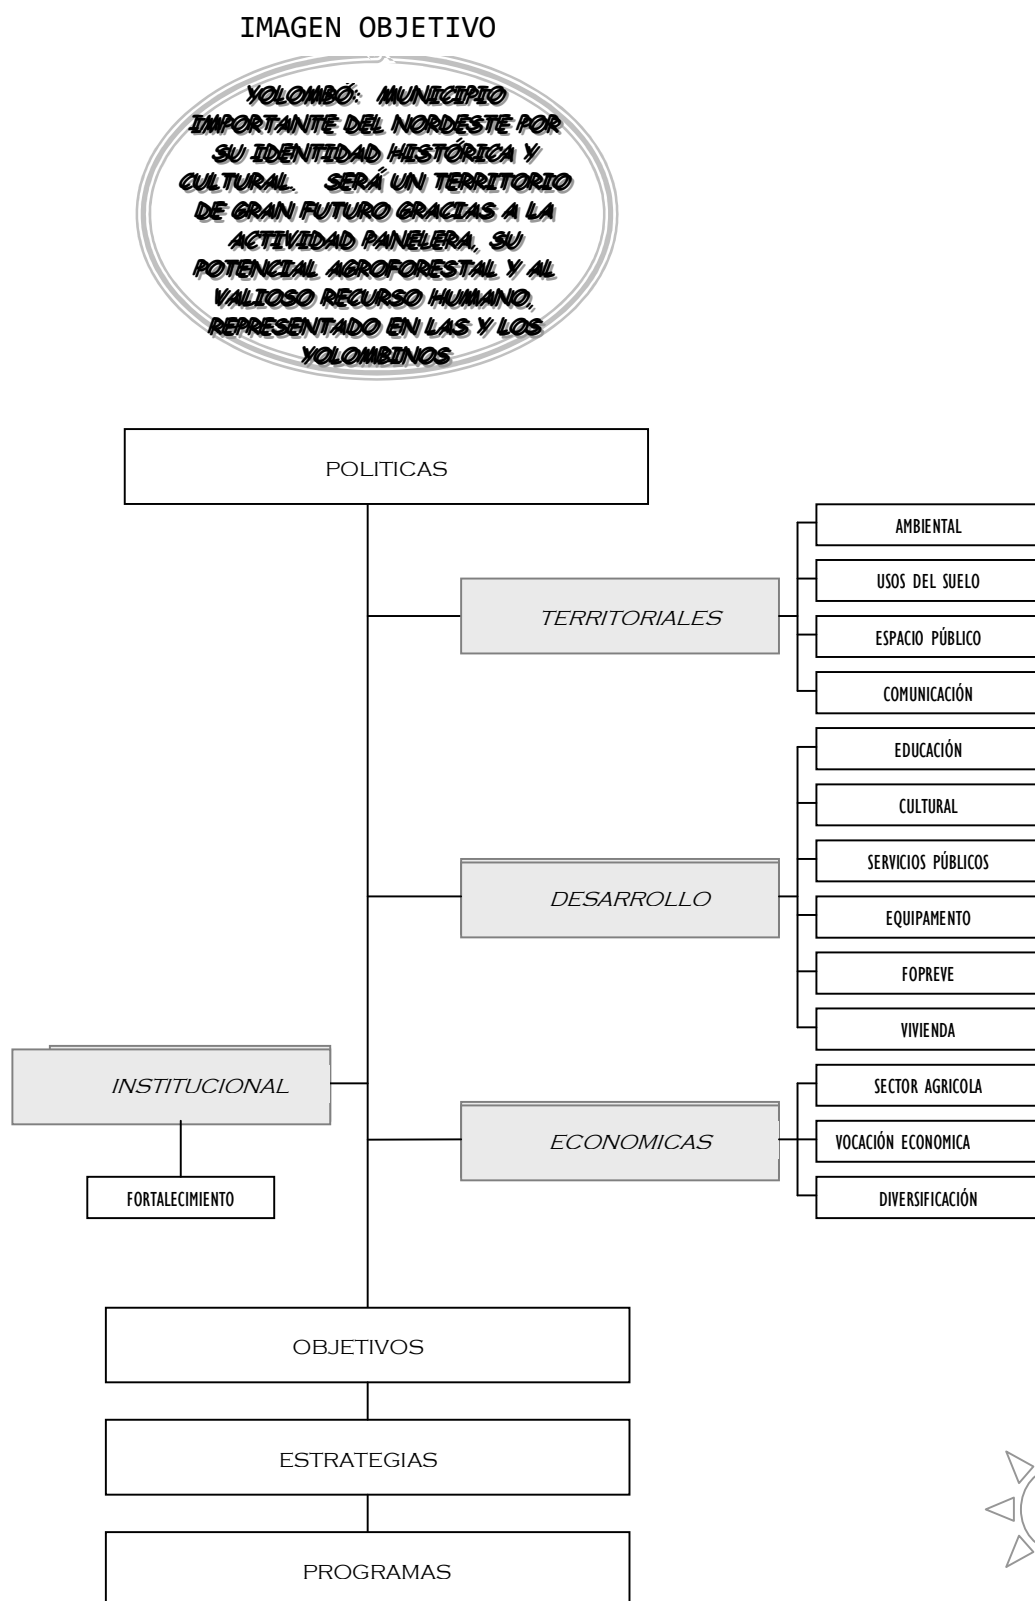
IMAGEN OBJETIVO

YOLOMBÓ: MUNICIPIO IMPORTANTE DEL NORDESTE POR SU IDENTIDAD HISTÓRICA Y CULTURAL. SERÁ UN TERRITORIO DE GRAN FUTURO GRACIAS A LA ACTIVIDAD PANELERA, SU POTENCIAL AGROFORESTAL Y AL VALIOSO RECURSO HUMANO, REPRESENTADO EN LAS Y LOS YOLOMBINOS

POLITICAS

TERRITORIALES

AMBIENTAL

USOS DEL SUELO

ESPACIO PÚBLICO

COMUNICACIÓN

DESARROLLO

EDUCACIÓN

CULTURAL

SERVICIOS PÚBLICOS

EQUIPAMENTO

FOPREVE

VIVIENDA

INSTITUCIONAL

FORTALECIMIENTO

ECONOMICAS

SECTOR AGRICOLA

VOCACIÓN ECONOMICA

DIVERSIFICACIÓN

OBJETIVOS

ESTRATEGIAS

PROGRAMAS